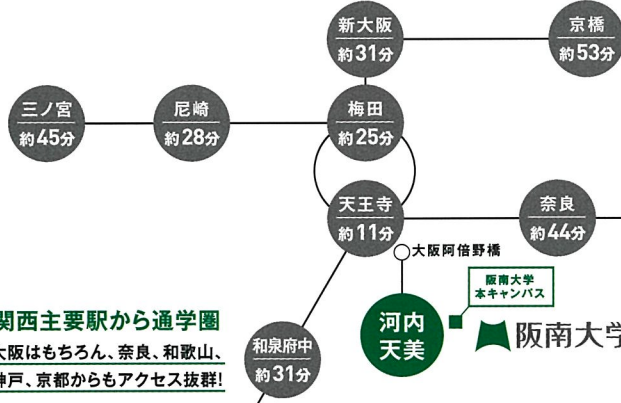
新大阪
約31分

京橋
約53分

三ノ宮
約45分

尼崎
約28分

梅田
約25分

天王寺
約11分

奈良
約44分

大阪阿倍野橋

関西主要駅から通学圏
大阪はもちろん、奈良、和歌山、
神戸、京都からもアクセス抜群!

和泉府中
約31分

河内
天美

阪南大学
本キャンパス

阪南大学